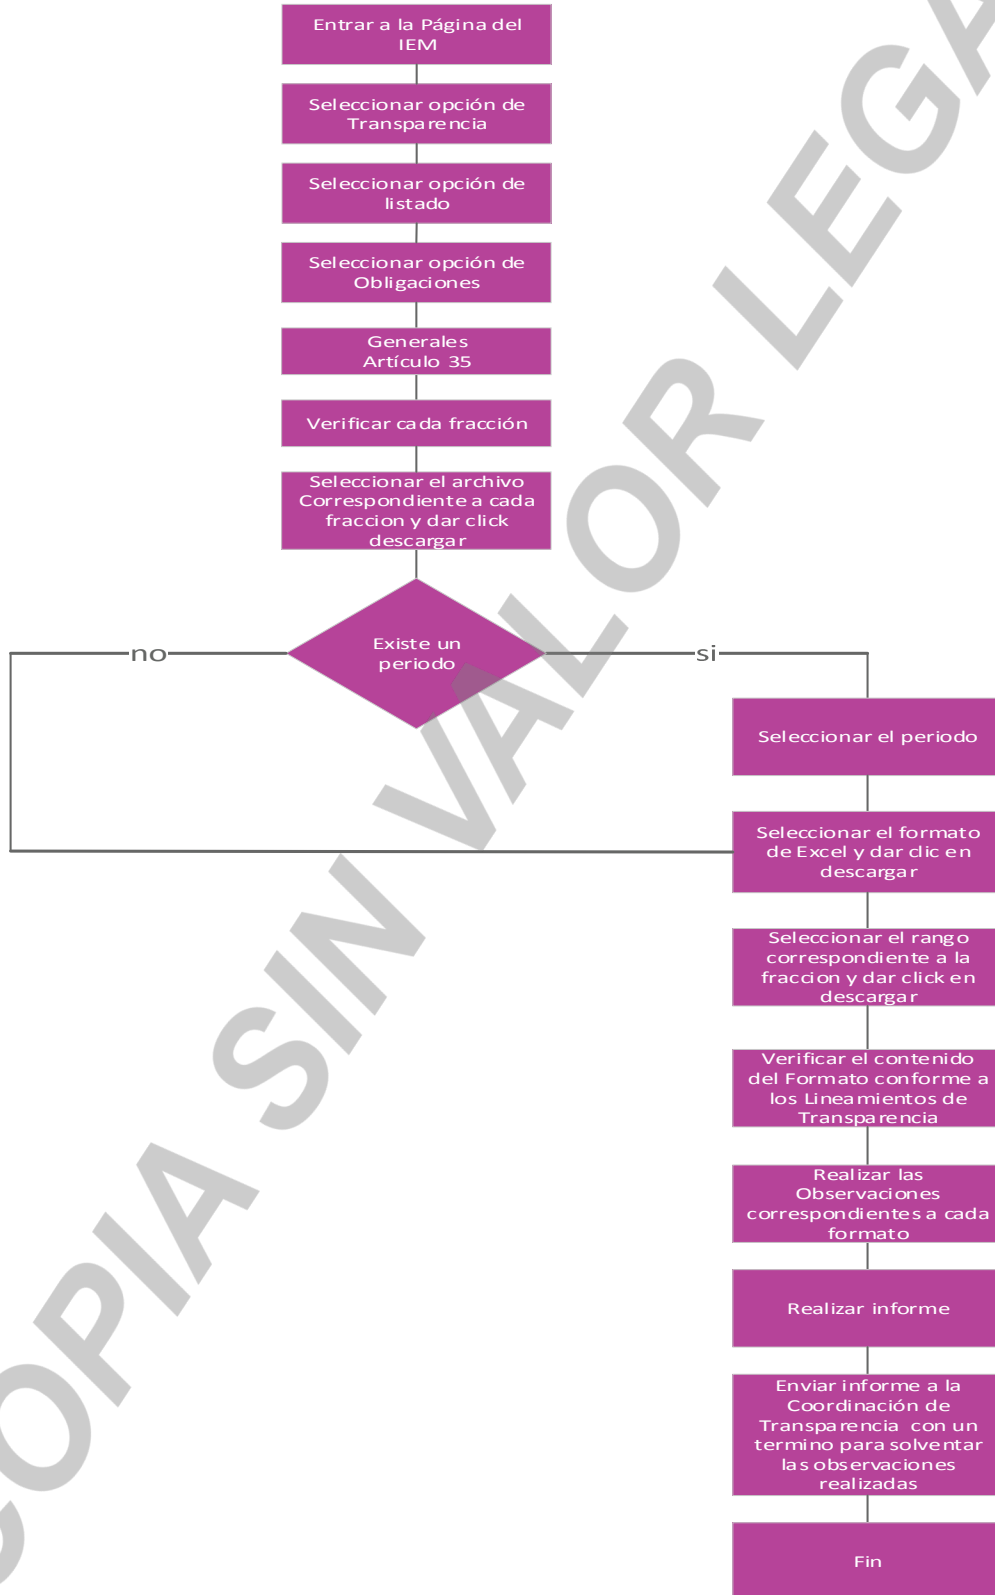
Entrar a la Página del IEM

Seleccionar opción de Transparencia

Seleccionar opción de listado

Seleccionar opción de Obligaciones

Generales
Artículo 35

Verificar cada fracción

Seleccionar el archivo Correspondiente a cada fraccion y dar click descargar

Existe un periodo

no

si

Seleccionar el periodo

Seleccionar el formato de Excel y dar clic en descargar

Seleccionar el rango correspondiente a la fraccion y dar click en descargar

Verificar el contenido del Formato conforme a los Lineamientos de Transparencia

Realizar las Observaciones correspondientes a cada formato

Realizar informe

Enviar informe a la Coordinación de Transparencia con un termino para solventar las observaciones realizadas

Fin

COPIA SIN VALOR LEGAL